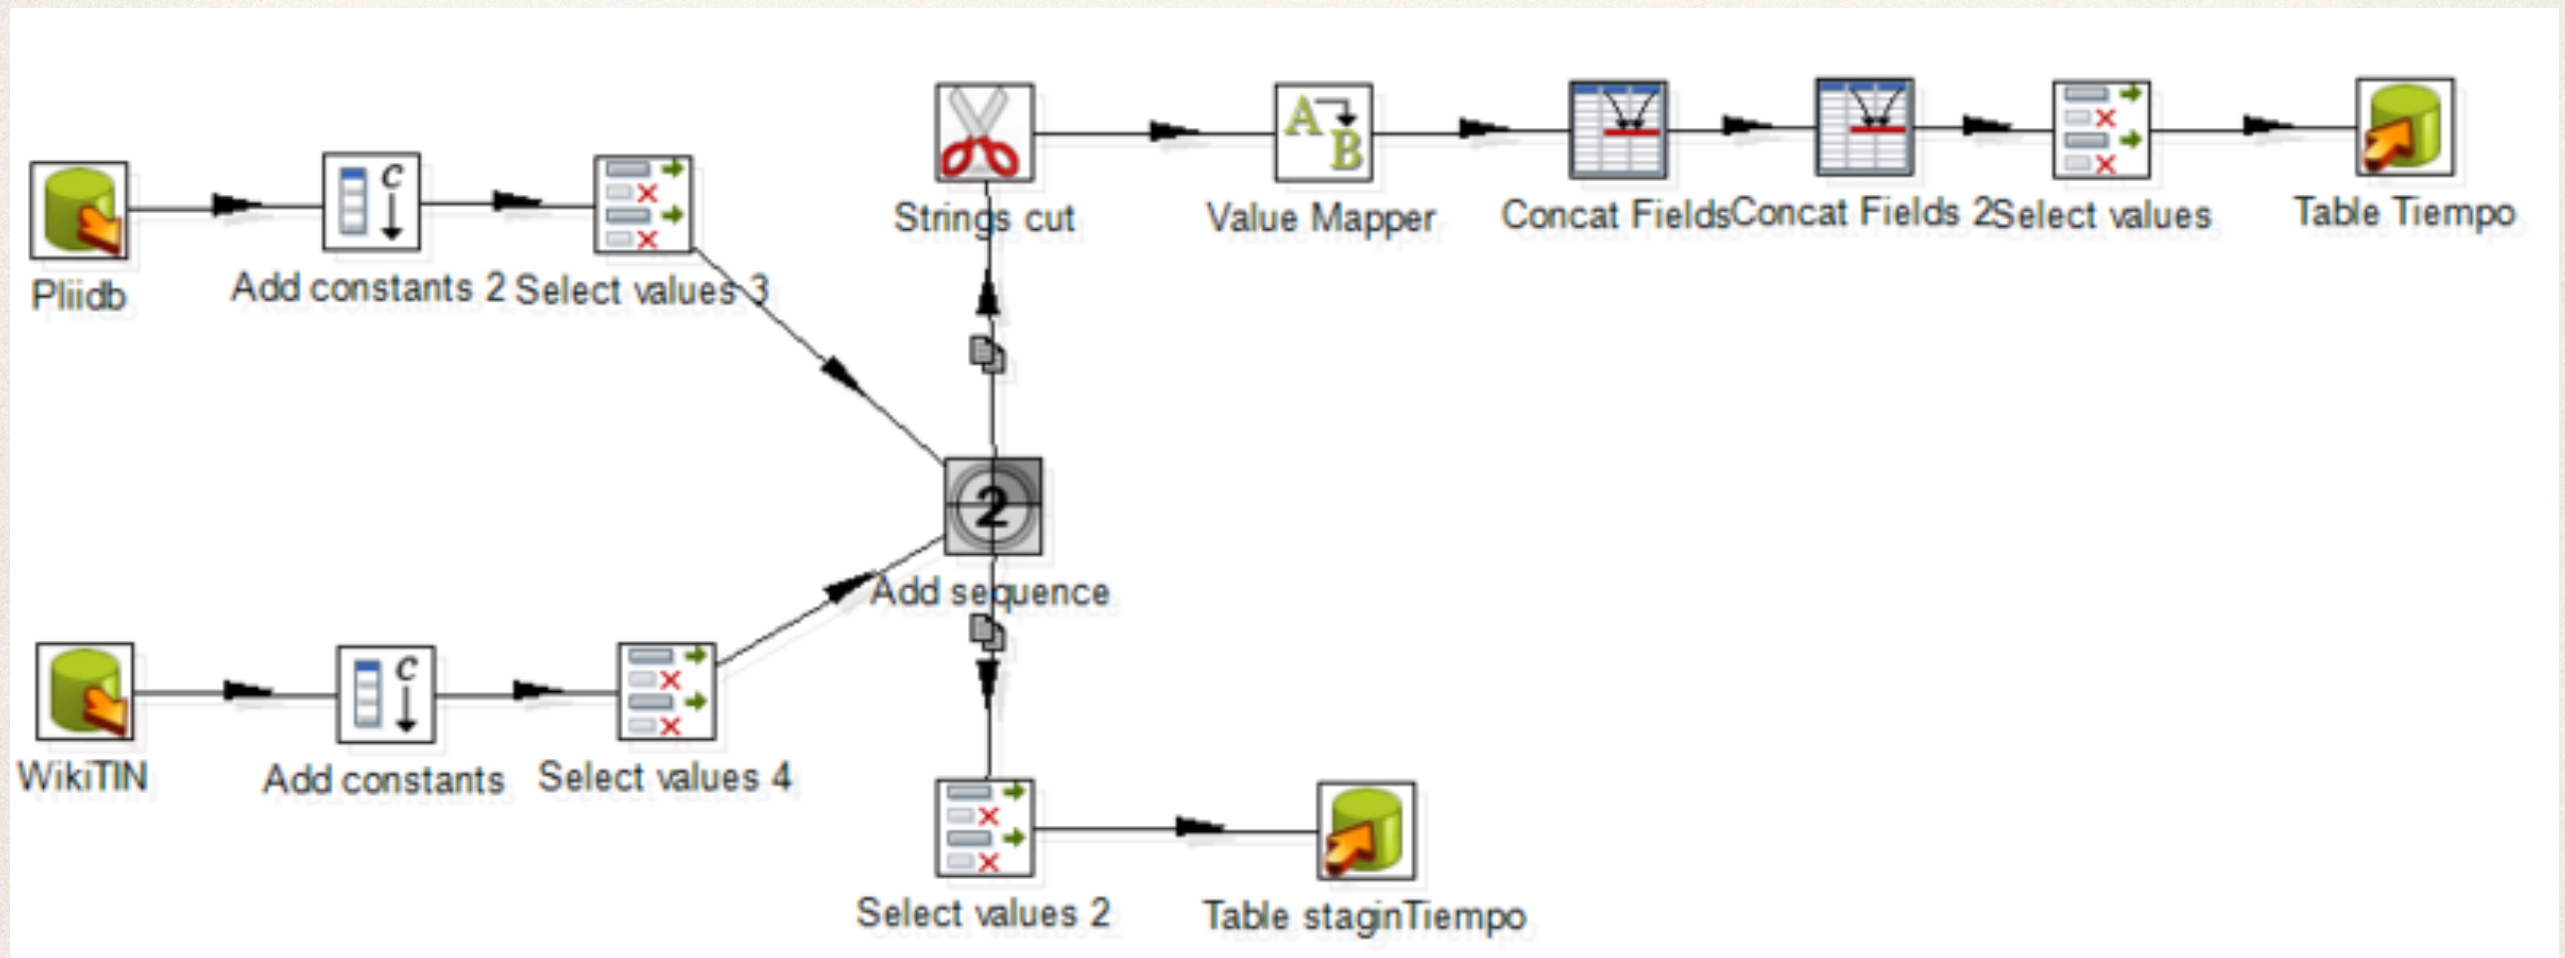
Strings cut

Value Mapper

Concat Fields

Concat Fields 2

Select values

Table Tiempo

Pliidb

Add constants 2

Select values 3

2

Add sequence

WikiTIN

Add constants

Select values 4

Select values 2

Table staginTiempo